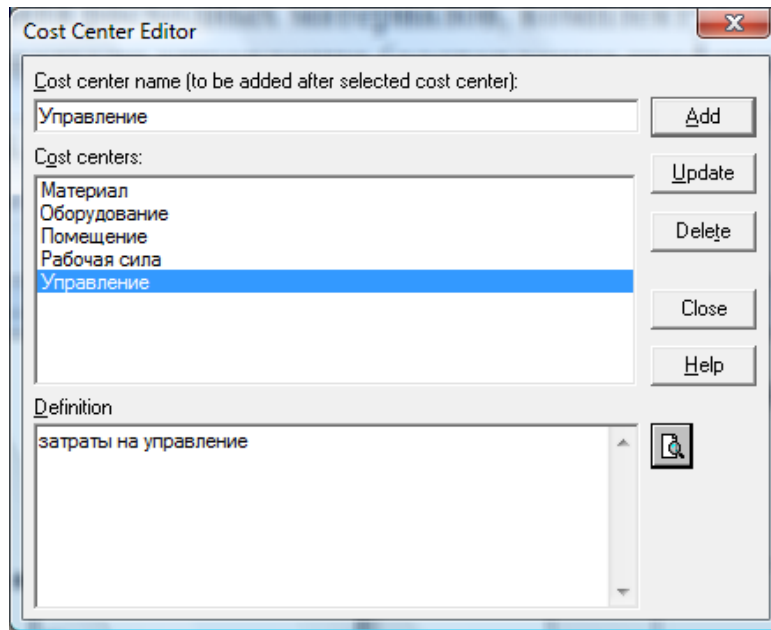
Cost Center Editor

Cost center name (to be added after selected cost center):

Управление

Add

Cost centers:

Материал
Оборудование
Помещение
Рабочая сила
Управление

Update

Delete

Close

Help

Definition

затраты на управление